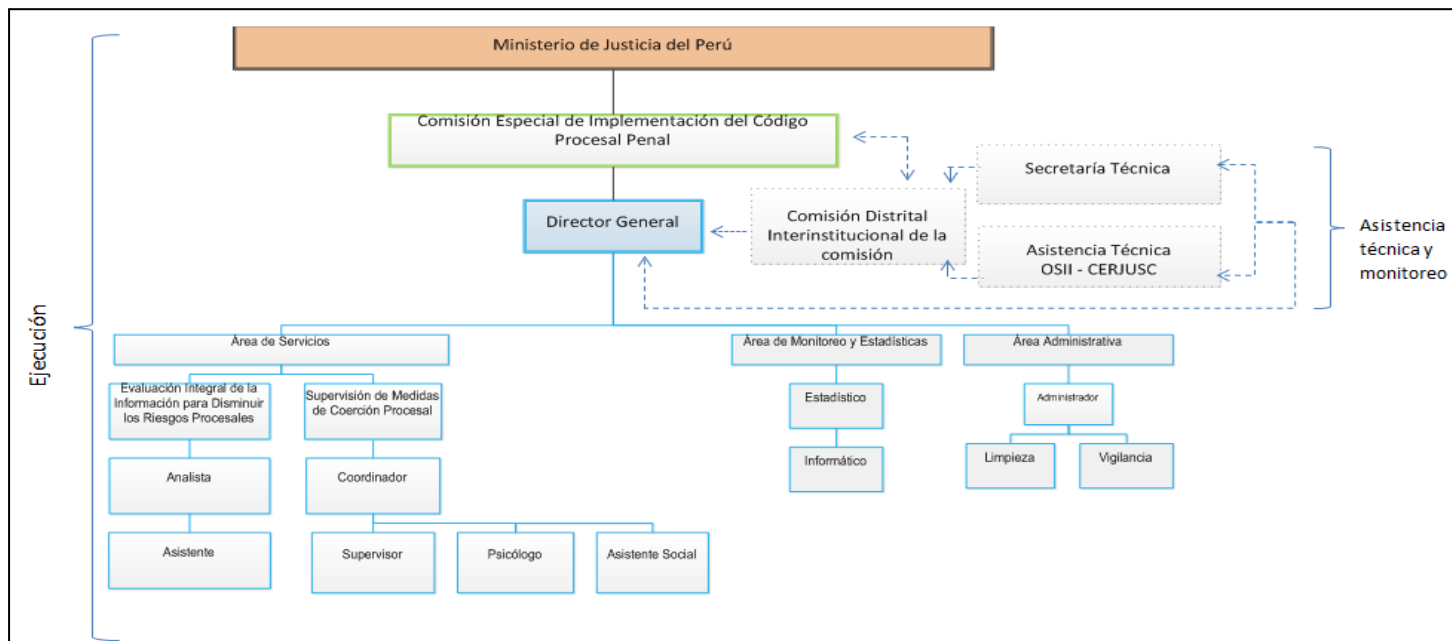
Ministerio de Justicia del Perú

Comisión Especial de Implementación del Código Procesal Penal

Secretaría Técnica

Director General

Comisión Distrital Interinstitucional de la comisión

Asistencia Técnica OSII - CERJUSC

Asistencia técnica y monitoreo

Ejecución

Área de Servicios

Área de Monitoreo y Estadísticas

Área Administrativa

Evaluación Integral de la Información para Disminuir los Riesgos Procesales

Supervisión de Medidas de Coerción Procesal

Estadístico

Administrador

Informático

Limpieza

Vigilancia

Analista

Coordinador

Asistente

Supervisor

Psicólogo

Asistente Social